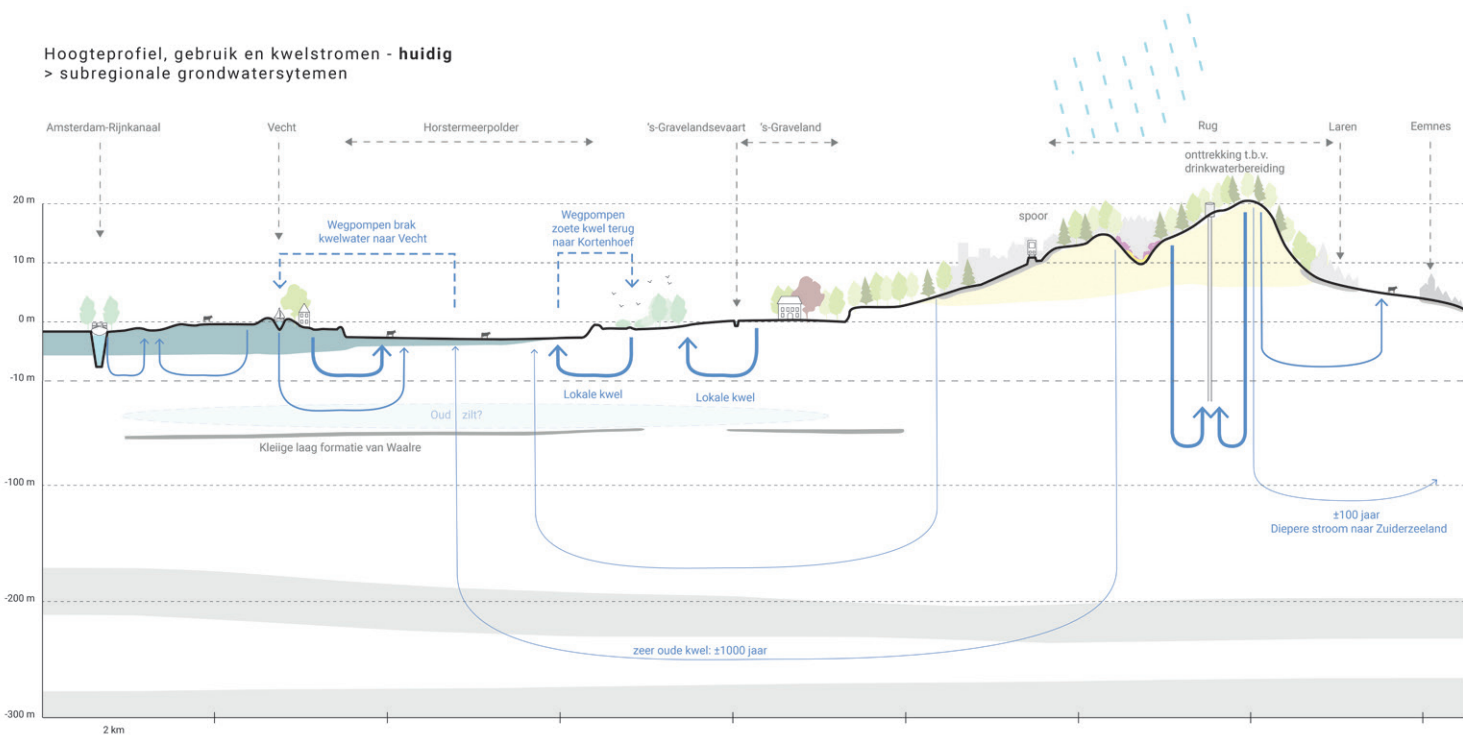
Hoogteprofiel, gebruik en kwelstromen - **huidig**
> subregionale grondwatersytemen

Amsterdam-Rijnkanaal

Vecht

Horstermeerpolder

's-Gravelandsevaart

's-Graveland

Rug

Laren

Eemnes

onttrekking t.b.v. drinkwaterbereiding

spoor

Wegpompen brak kwelwater naar Vecht

Wegpompen zoete kwel terug naar Kortenhoef

20 m

10 m

0 m

-10 m

-100 m

-200 m

-300 m

Lokale kwel

Lokale kwel

Oud zilt?

Kleiige laag formatie van Waalre

±100 jaar
Diepere stroom naar Zuiderzeeland

zeer oude kwel: ±1000 jaar

2 km